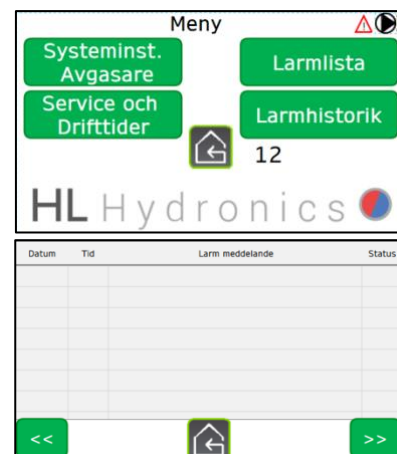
Meny

Systeminst. Avgasare

Larmlista

Service och Drifttider

Larmhistorik

12

HL Hydronics

| Datum | Tid | Larm meddelande | Status |
|---|---|---|---|
| | | | |
| | | | |
| | | | |
| | | | |
| | | | |
| | | | |
| | | | |
| | | | |

<<

>>